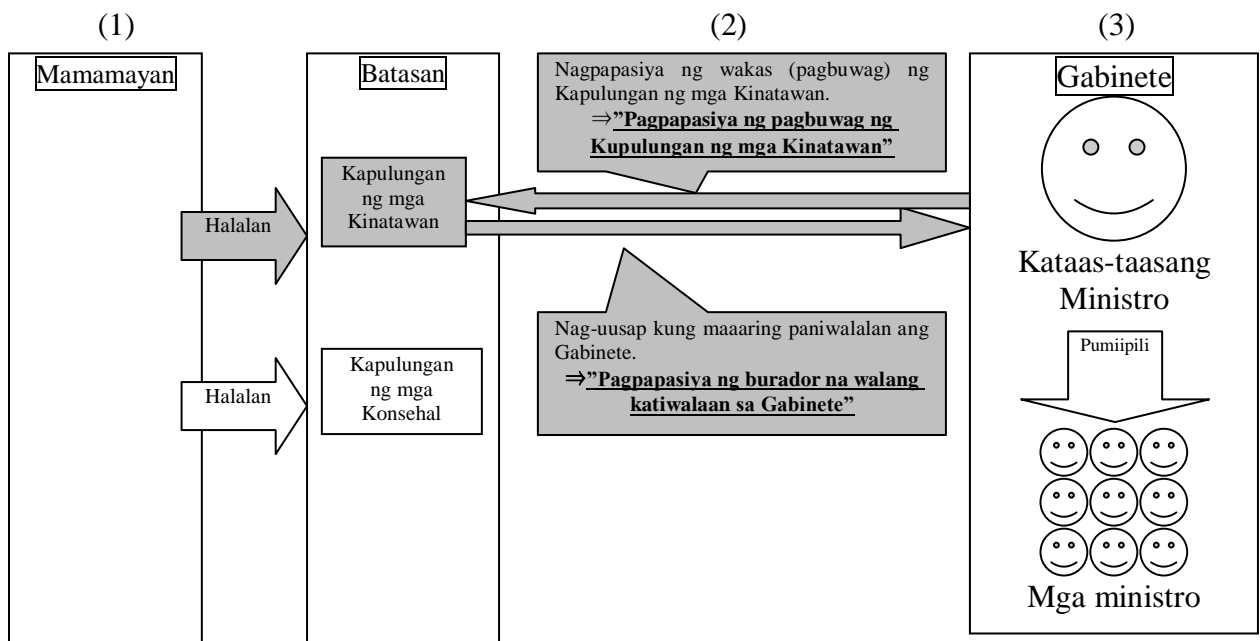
(1)

(2)

(3)

Mamamayan

Batasan

Nagpapasiya ng wakas (pagbuwag) ng Kapulungan ng mga Kinatawan.
⇒"Pagpapasiya ng pagbuwag ng Kupulungan ng mga Kinatawan"

Gabinete

Kapulungan ng mga Kinatawan

Halalan

Kataas-taasang Ministro

Nag-uusap kung maaaring paniwalalan ang Gabinete.
⇒"Pagpapasiya ng burador na walang katiwalaan sa Gabinete"

Pumiipili

Halalan

Kapulungan ng mga Konsehal

Mga ministro